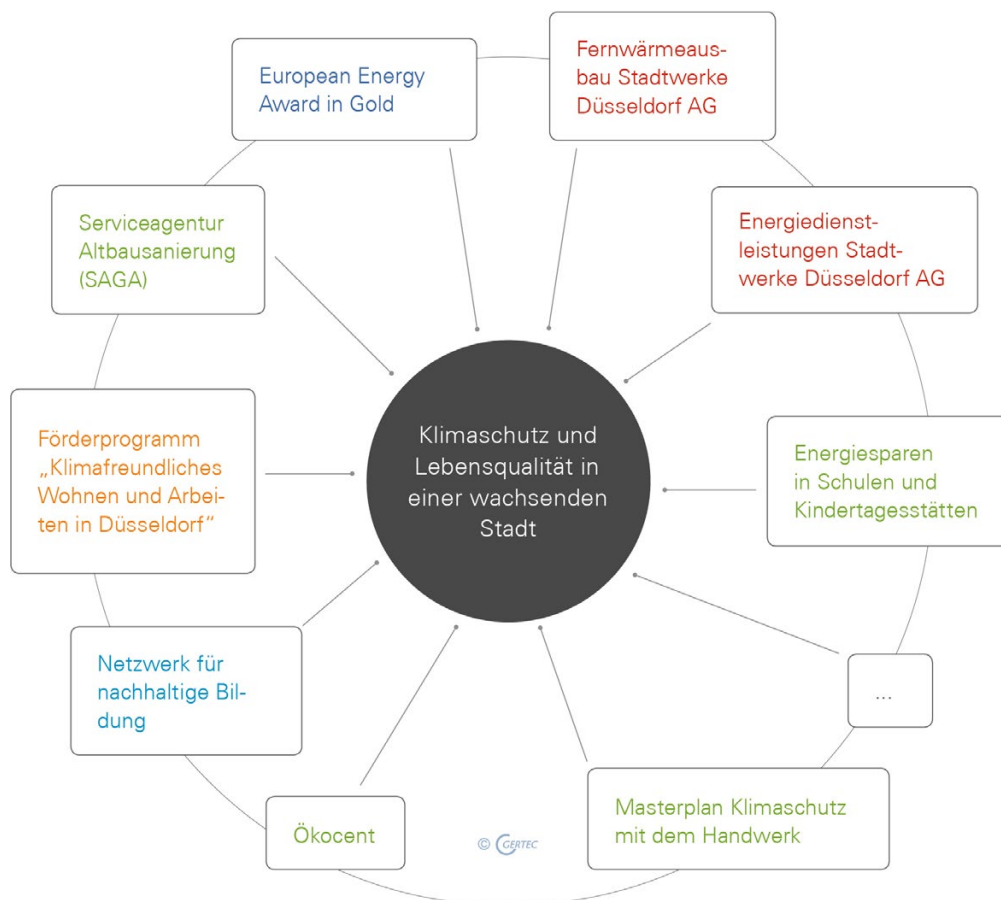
European Energy Award in Gold

Fernwärmeausbau Stadtwerke Düsseldorf AG

Serviceagentur Altbausanierung (SAGA)

Energiedienstleistungen Stadtwerke Düsseldorf AG

Förderprogramm „Klimafreundliches Wohnen und Arbeiten in Düsseldorf“

Klimaschutz und Lebensqualität in einer wachsenden Stadt

Energiesparen in Schulen und Kindertagesstätten

Netzwerk für nachhaltige Bildung

...

Ökocent

© GERTEC

Masterplan Klimaschutz mit dem Handwerk